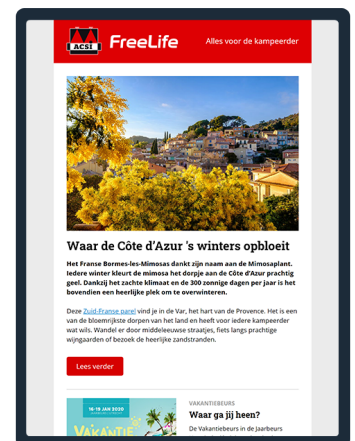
ACSI FreeLife

Alles voor de kampeerder

Waar de Côte d'Azur 's winters opbloeit

Het Franse Bormes-les-Mimosas dankt zijn naam aan de Mimosaplant. Iedere winter kleurt de mimosa het dorpje aan de Côte d'Azur prachtig geel. Dankzij het zachte klimaat en de 300 zonnige dagen per jaar is het bovendien een heerlijke plek om te overwinteren.

Deze Zuid-Franse parel vind je in de Var, het hart van de Provence. Het is een van de bloemrijkste dorpen van het land en heeft voor iedere kampeerder wat wils. Wandel er door middeleeuwse straatjes, fiets langs prachtige wijngaarden of bezoek de heerlijke zandstranden.

Lees verder

16-19 JAN 2020

VAKANTIE

VAKANTIEBEURS

Waar ga jij heen?

De Vakantiebeurs in de Jaarbeurs